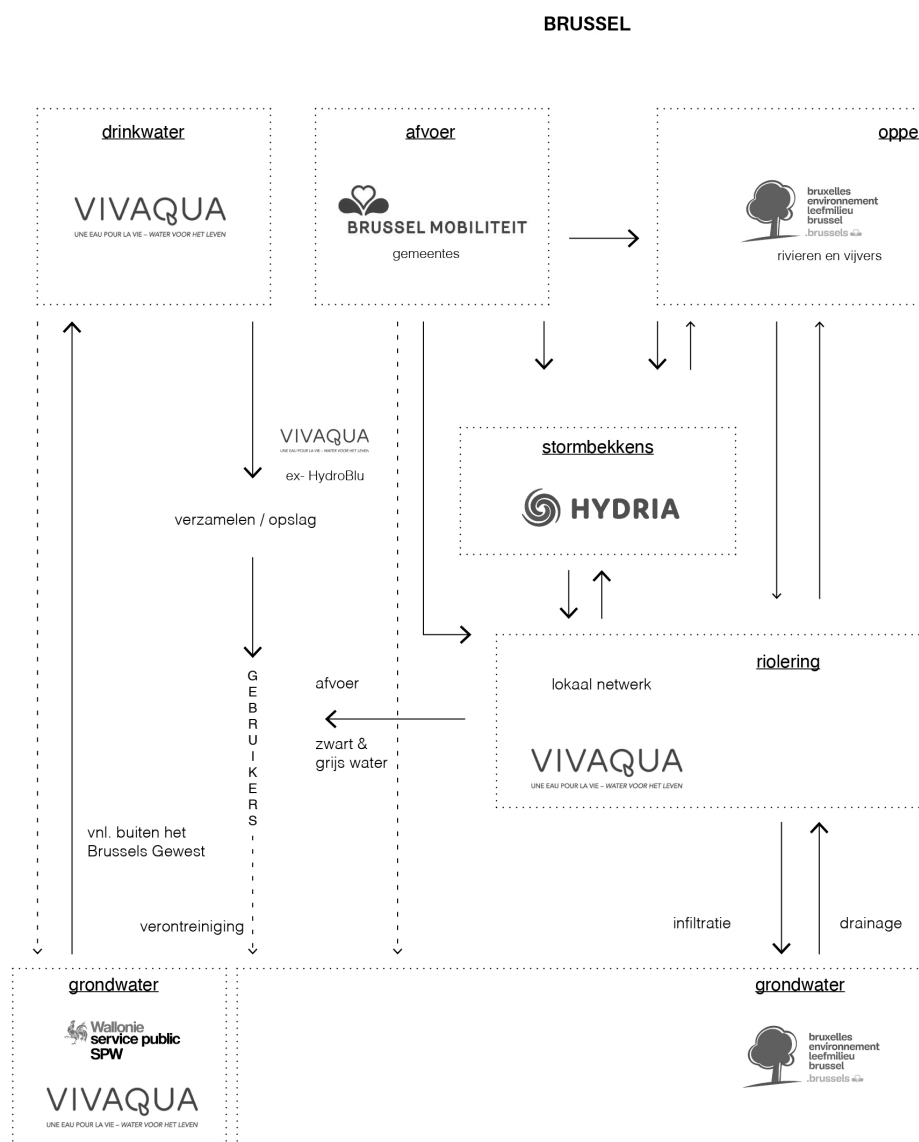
BRUSSEL

drinkwater

VIVAQUA
UNE EAU POUR LA VIE – WATER VOOR HET LEVEN

afvoer

BRUSSEL MOBILITEIT
gemeentes

oppe

bruxelles environnement leefmilieu brussel .brussels
rivieren en vijvers

VIVAQUA
ex- HydroBlu

verzamelen / opslag

stormbekkens

HYDRIA

G E B R U I K E R S

afvoer

zwart & grijs water

riolering

lokaal netwerk

VIVAQUA
UNE EAU POUR LA VIE – WATER VOOR HET LEVEN

vnl. buiten het Brussels Gewest

verontreiniging

infiltratie

drainage

grondwater

Wallonie service public SPW

VIVAQUA
UNE EAU POUR LA VIE – WATER VOOR HET LEVEN

grondwater

bruxelles environnement leefmilieu brussel .brussels